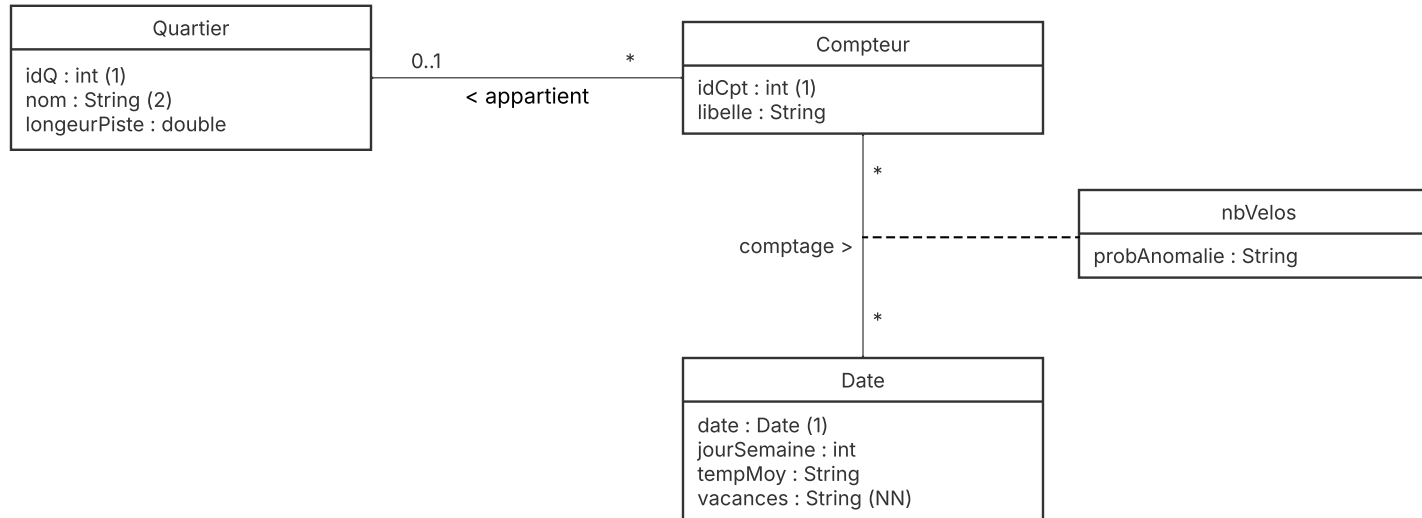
Quartier

idQ : int (1)
nom : String (2)
longeurPiste : double

0..1

*

< appartient

Compteur

idCpt : int (1)
libelle : String

*

comptage >

*

nbVelos

probAnomalie : String

Date

date : Date (1)
jourSemaine : int
tempMoy : String
vacances : String (NN)